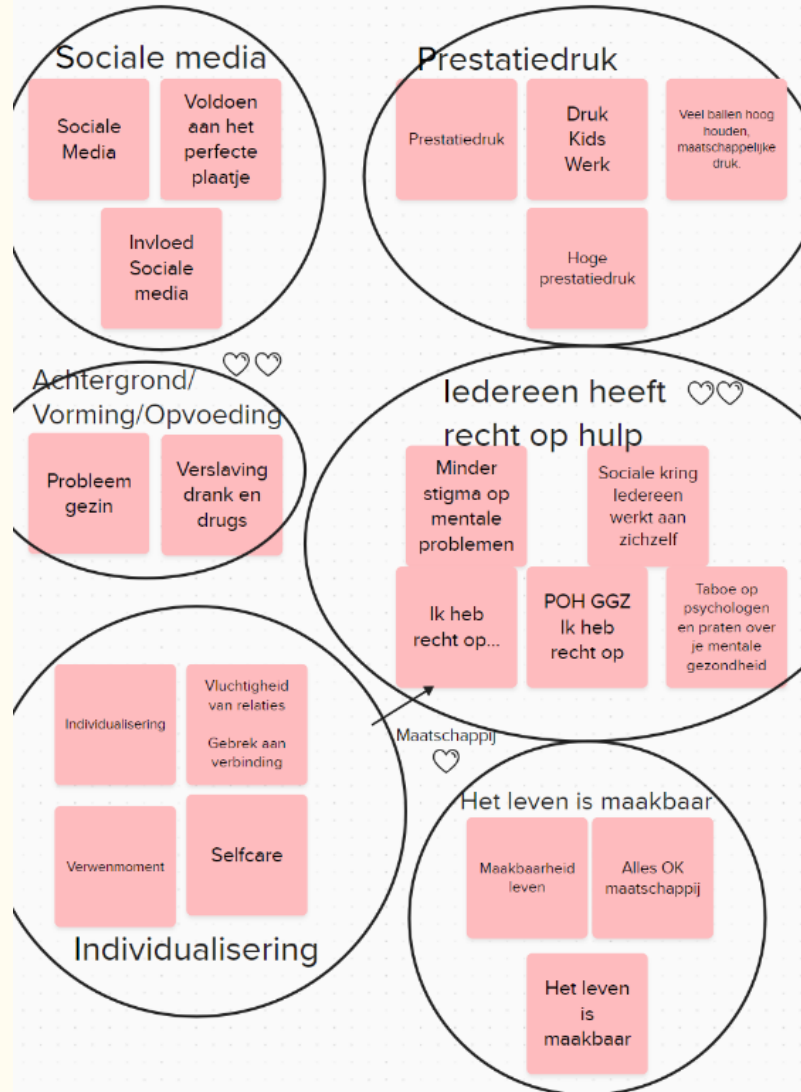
Sociale media

Sociale Media

Voldoen aan het perfecte plaatje

Invloed Sociale media

Prestatiedruk

Prestatiedruk

Druk Kids Werk

Veel ballen hoog houden, maatschappelijke druk.

Hoge prestatiedruk

Achtergrond/ Vorming/Opvoeding

Probleem gezin

Verslaving drank en drugs

Iedereen heeft recht op hulp

Minder stigma op mentale problemen

Sociale kring Iedereen werkt aan zichzelf

Ik heb recht op...

POH GGZ Ik heb recht op

Taboe op psychologen en praten over je mentale gezondheid

Maatschappij

Individualisering

Vluchtigheid van relaties

Gebrek aan verbinding

Verwenmoment

Selfcare

Individualisering

Het leven is maakbaar

Maakbaarheid leven

Alles OK maatschappij

Het leven is maakbaar